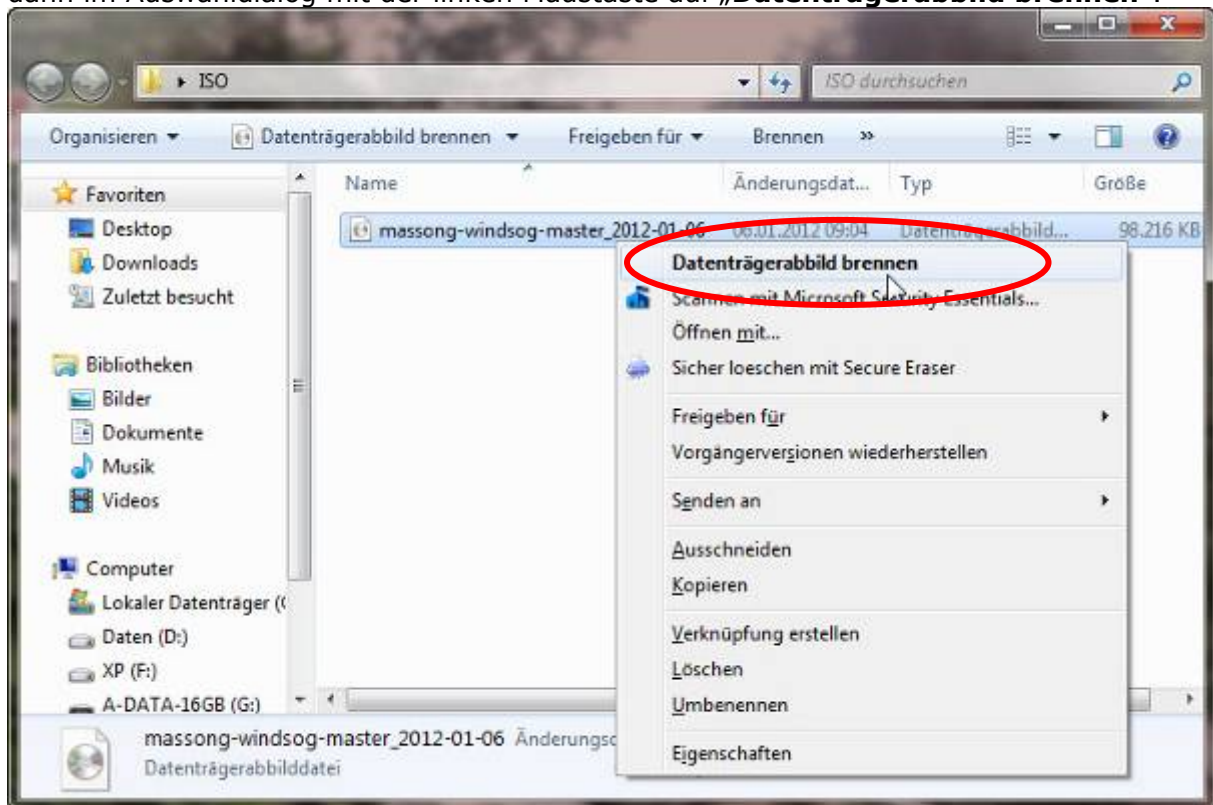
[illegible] im Auswahldialog mit der linken Maustaste auf „Datenträgerabbild brennen“.

ISO

ISO durchsuchen

Organisieren ▾ Datenträgerabbild brennen ▾ Freigeben für ▾ Brennen »

Favoriten
Desktop
Downloads
Zuletzt besucht

Bibliotheken
Bilder
Dokumente
Musik
Videos

Computer
Lokaler Datenträger (
Daten (D:)
XP (F:)
A-DATA-16GB (G:)

Name | Änderungsdat... | Typ | Größe

massong-windsog-master_2012-01-06 | 06.01.2012 09:04 | Datenträgerabbild... | 98.216 KB

Datenträgerabbild brennen
Scannen mit Microsoft Security Essentials...
Öffnen mit...
Sicher loeschen mit Secure Eraser
Freigeben für
Vorgängerversionen wiederherstellen
Senden an
Ausschneiden
Kopieren
Verknüpfung erstellen
Löschen
Umbenennen
Eigenschaften

massong-windsog-master_2012-01-06 Änderungsd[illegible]
Datenträgerabbilddatei